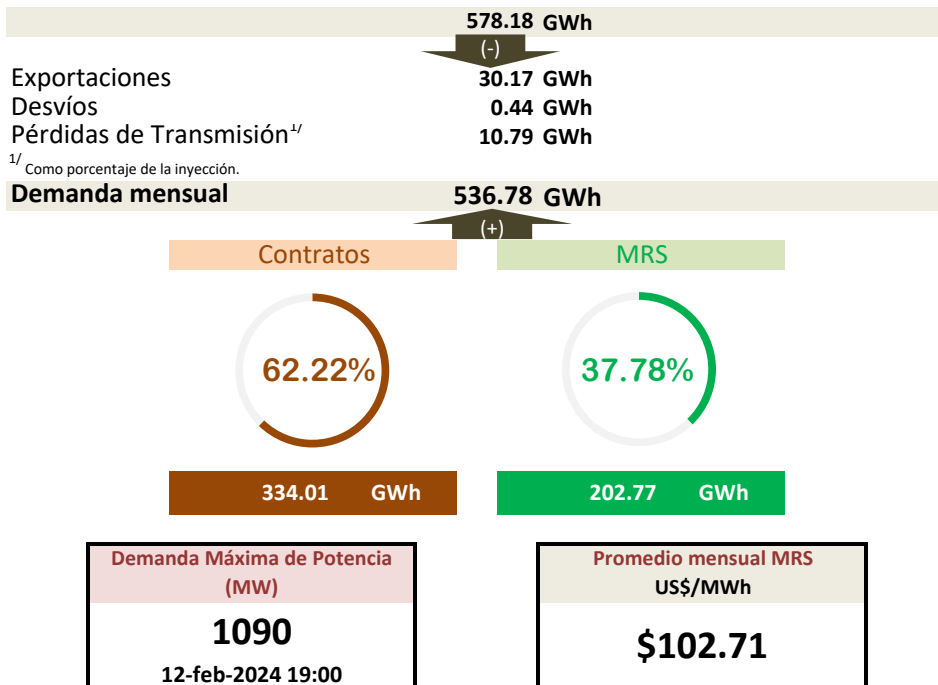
578.18 GWh

(-)

Exportaciones 30.17 GWh
Desvíos 0.44 GWh
Pérdidas de Transmisión$^{1/}$ 10.79 GWh

$^{1/}$ Como porcentaje de la inyección.

Demanda mensual 536.78 GWh

(+)

Contratos

MRS

62.22%

37.78%

334.01 GWh

202.77 GWh

Demanda Máxima de Potencia (MW)

1090

12-feb-2024 19:00

Promedio mensual MRS
US$/MWh

$102.71